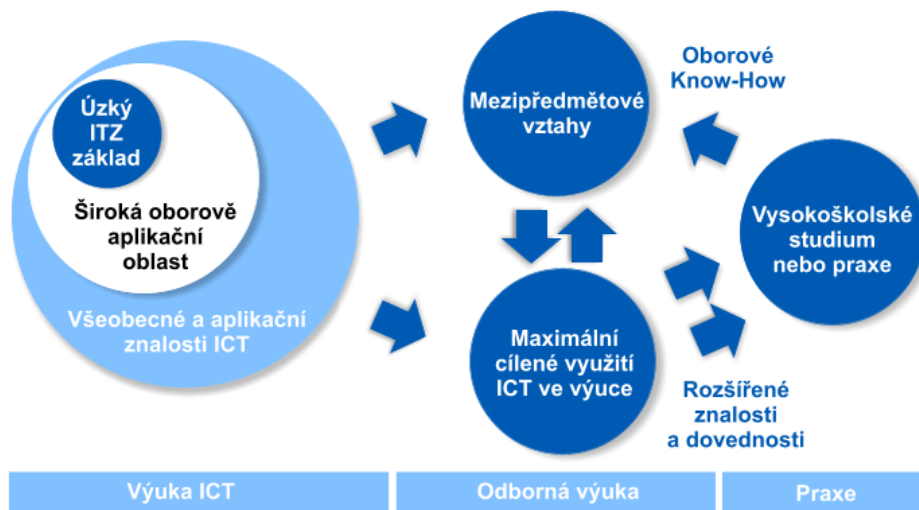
Úzký ITZ základ

Široká oborově aplikační oblast

Všeobecné a aplikační znalosti ICT

Mezipředmětové vztahy

Oborové Know-How

Vysokoškolské studium nebo praxe

Maximální cílené využití ICT ve výuce

Rozšířené znalosti a dovednosti

Výuka ICT

Odborná výuka

Praxe